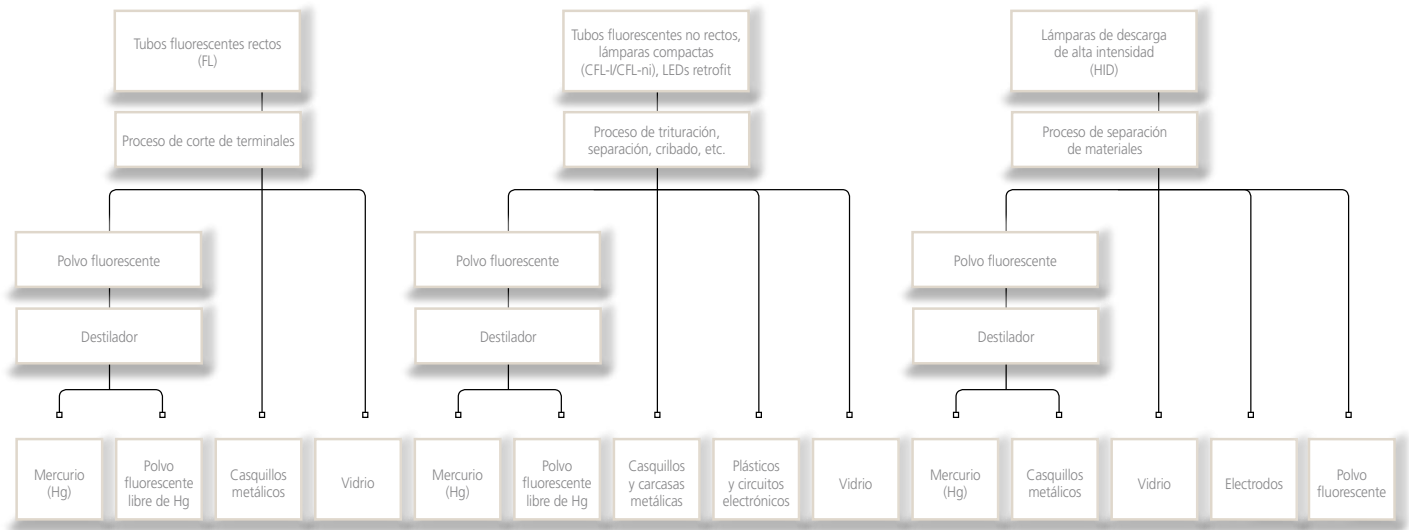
Tubos fluorescentes rectos (FL)

Proceso de corte de terminales

Polvo fluorescente

Destilador

Mercurio (Hg)

Polvo fluorescente libre de Hg

Casquillos metálicos

Vidrio

Tubos fluorescentes no rectos, lámparas compactas (CFL-I/CFL-ni), LEDs retrofit

Proceso de trituración, separación, cribado, etc.

Polvo fluorescente

Destilador

Mercurio (Hg)

Polvo fluorescente libre de Hg

Casquillos y carcasas metálicas

Plásticos y circuitos electrónicos

Vidrio

Lámparas de descarga de alta intensidad (HID)

Proceso de separación de materiales

Polvo fluorescente

Destilador

Mercurio (Hg)

Casquillos metálicos

Vidrio

Electrodos

Polvo fluorescente